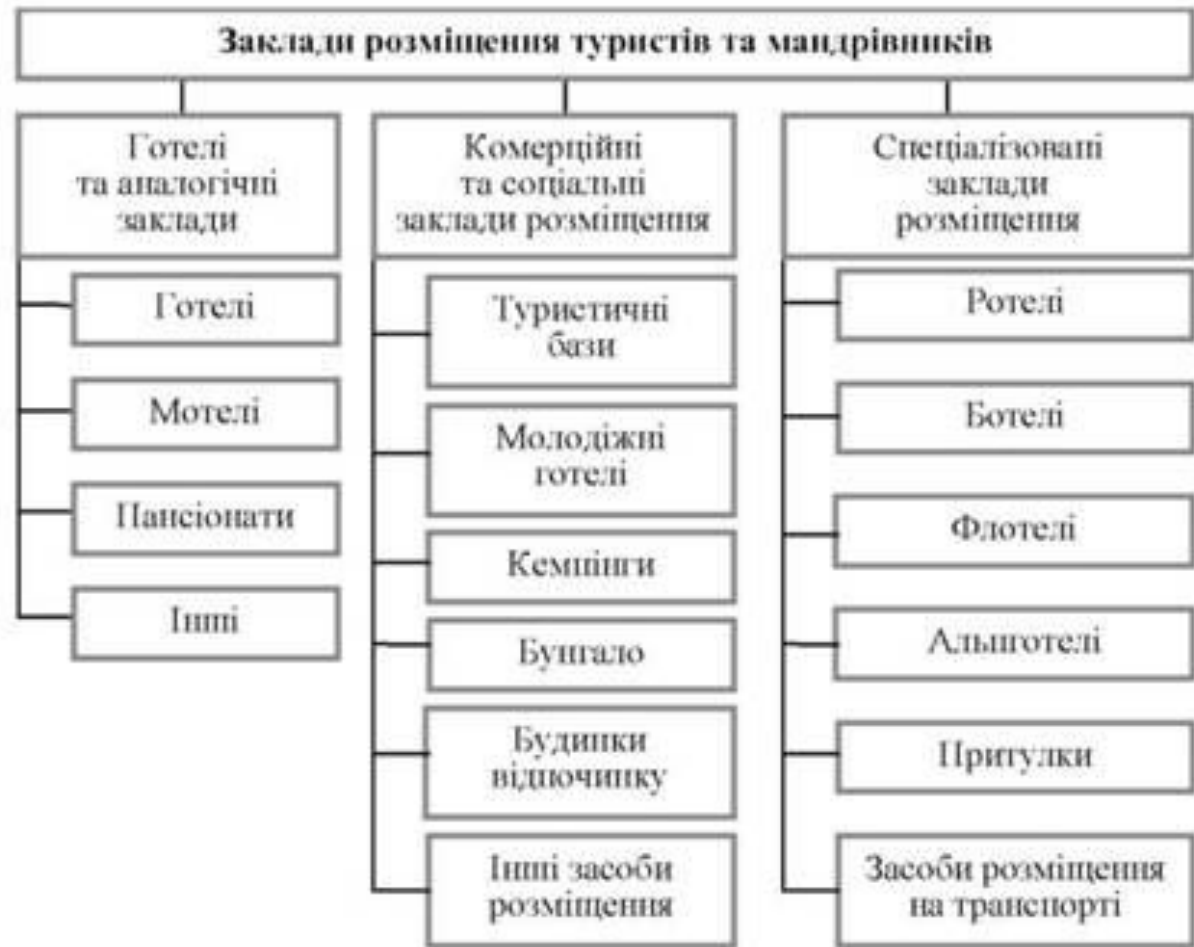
Заклади розміщення туристів та мандрівників

Готелі та аналогічні заклади

Готелі

Мотелі

Пансіонати

Інші

Комерційні та соціальні заклади розміщення

Туристичні бази

Молодіжні готелі

Кемпінги

Бунгало

Будинки відпочинку

Інші засоби розміщення

Спеціалізовані заклади розміщення

Ротелі

Ботелі

Флотелі

Альпготелі

Притулки

Засоби розміщення на транспорті